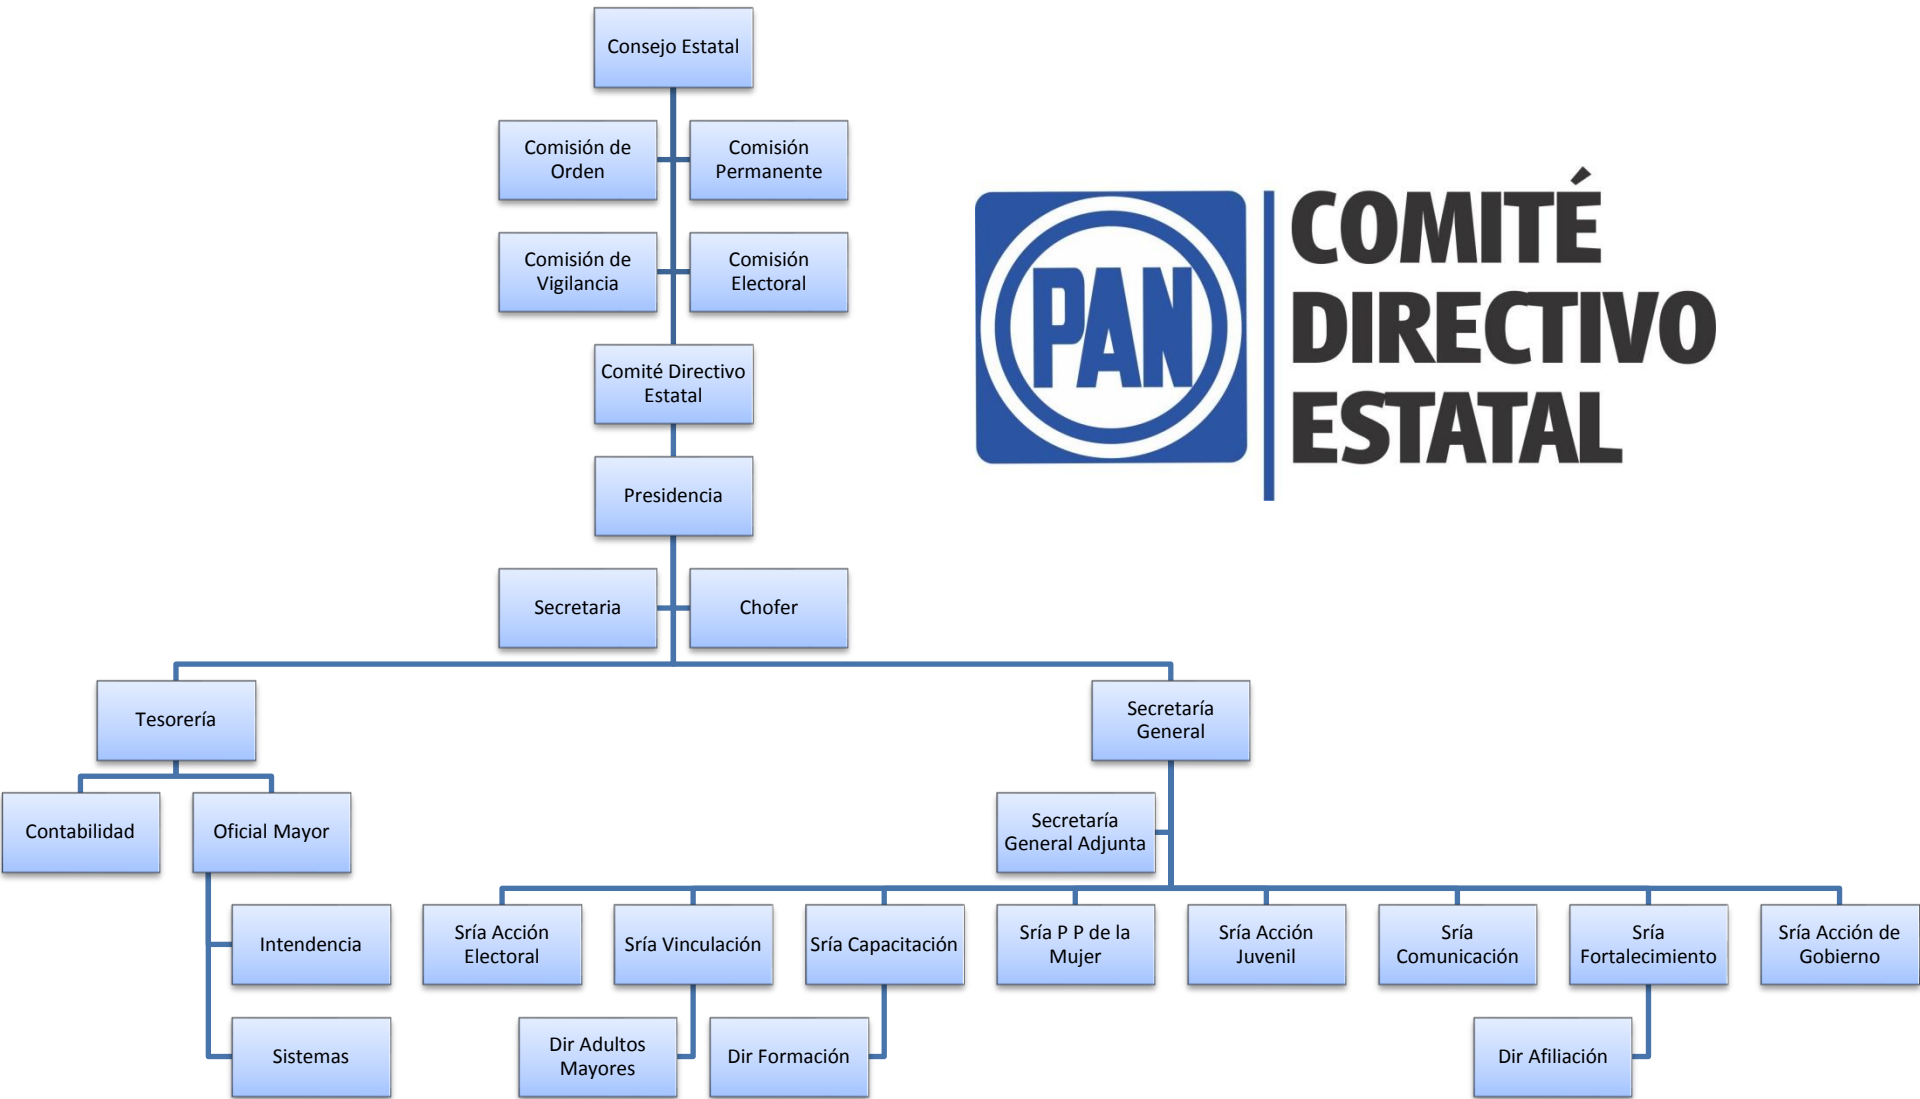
Consejo Estatal

Comisión de Orden

Comisión Permanente

Comisión de Vigilancia

Comisión Electoral

Comité Directivo Estatal

Presidencia

Secretaria

Chofer

Tesorería

Secretaría General

Contabilidad

Oficial Mayor

Secretaría General Adjunta

Intendencia

Sistemas

Sría Acción Electoral

Sría Vinculación

Sría Capacitación

Sría P P de la Mujer

Sría Acción Juvenil

Sría Comunicación

Sría Fortalecimiento

Sría Acción de Gobierno

Dir Adultos Mayores

Dir Formación

Dir Afiliación

PAN

COMITÉ DIRECTIVO ESTATAL